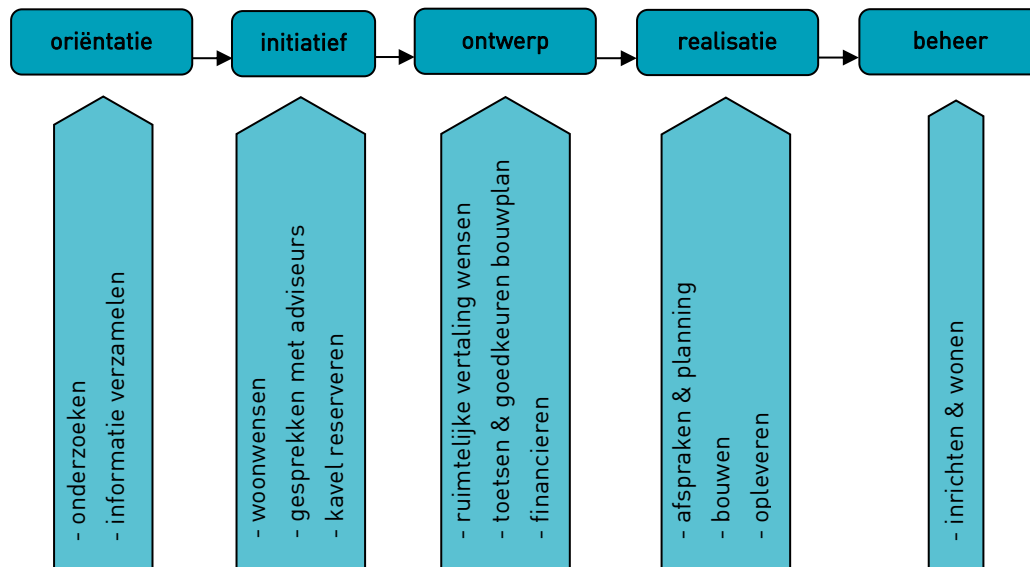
oriëntatie

initiatief

ontwerp

realisatie

beheer

- onderzoeken
- informatie verzamelen

- woonwensen
- gesprekken met adviseurs
- kavel reserveren

- ruimtelijke vertaling wensen
- toetsen & goedkeuren bouwplan
- financieren

- afspraken & planning
- bouwen
- opleveren

- inrichten & wonen